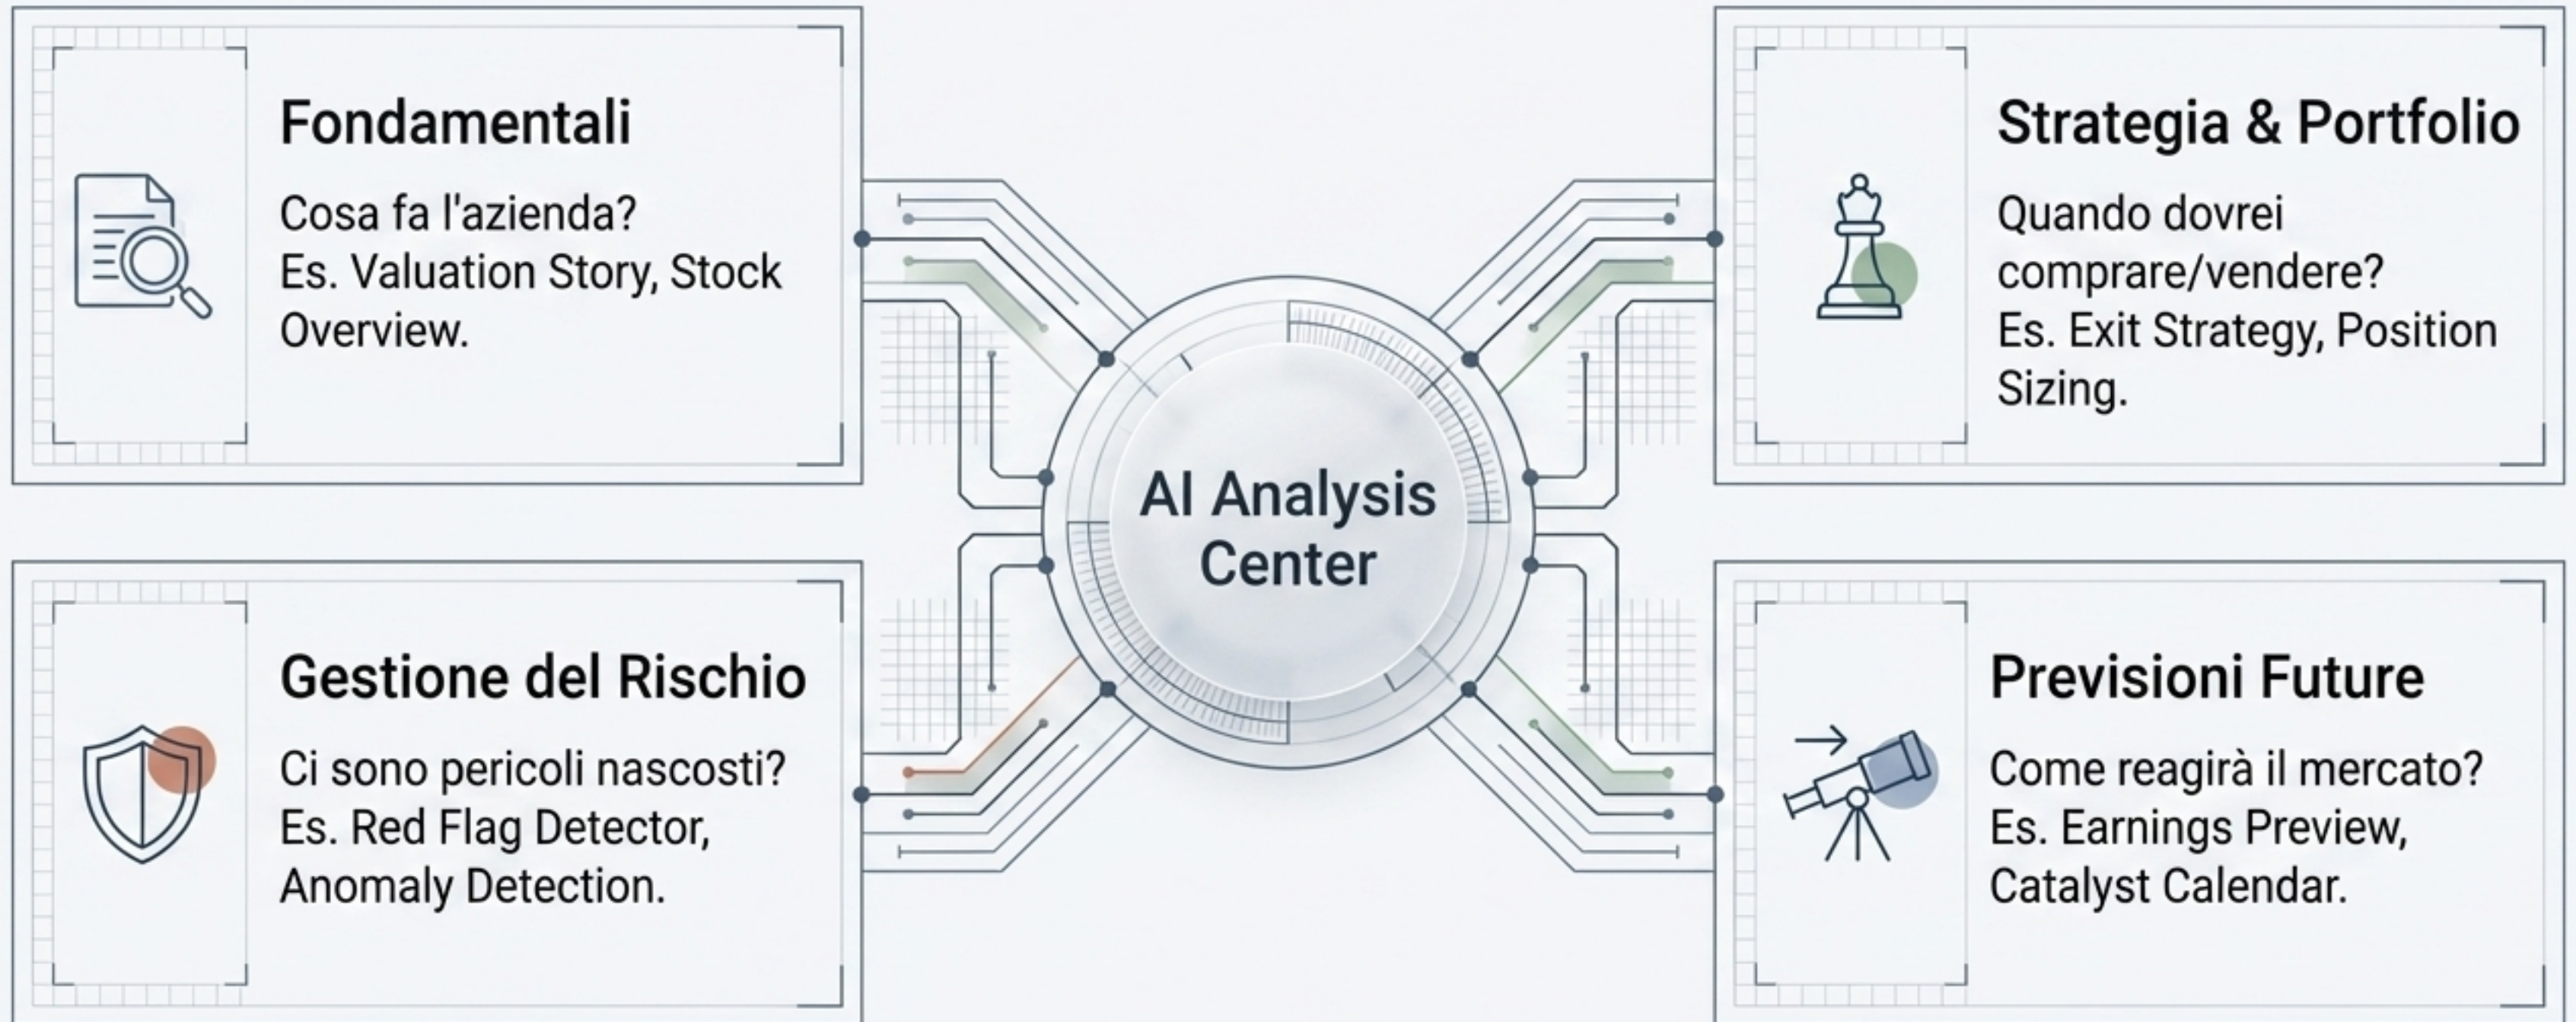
Fondamentali

Cosa fa l'azienda?
Es. Valuation Story, Stock Overview.

Strategia & Portfolio

Quando dovrei comprare/vendere?
Es. Exit Strategy, Position Sizing.

AI Analysis Center

Gestione del Rischio

Ci sono pericoli nascosti?
Es. Red Flag Detector, Anomaly Detection.

Previsioni Future

Come reagirà il mercato?
Es. Earnings Preview, Catalyst Calendar.